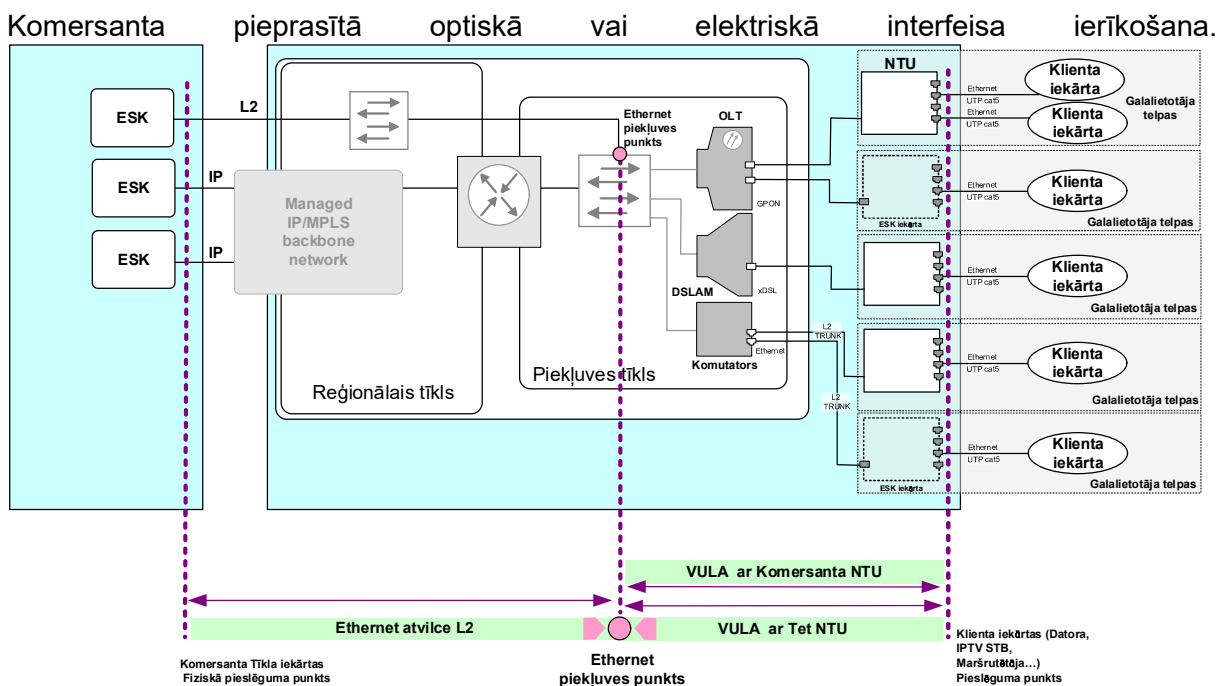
Komersanta pieprasītā optiskā vai elektriskā interfeisa ierīkošana.

ESK
L2
ESK
IP
ESK
IP
Managed IP/MPLS backbone network
Reģionālais tīkls
Ethernet piekļuves punkts
OLT
GPON
DSLAM
xDSL
Komutators
Ethernet
L2 TRUNK
L2 TRUNK
Piekļuves tīkls
NTU
Ethernet UTP cat5
Ethernet UTP cat5
Klienta iekārta
Klienta iekārta
Galalietotāja telpas
Ethernet UTP cat5
ESK iekārta
Klienta iekārta
Galalietotāja telpas
Ethernet UTP cat5
Klienta iekārta
Galalietotāja telpas
Ethernet UTP cat5
Klienta iekārta
Galalietotāja telpas
Ethernet UTP cat5
ESK iekārta
Klienta iekārta
Galalietotāja telpas

VULA ar Komersanta NTU
Ethernet atvilce L2
VULA ar Tet NTU
Komersanta Tīkla iekārtas Fiziskā pieslēguma punkts
Ethernet piekļuves punkts
Klienta iekārtas (Datora, IPTV STB, Maršrutētāja...) Pieslēguma punkts